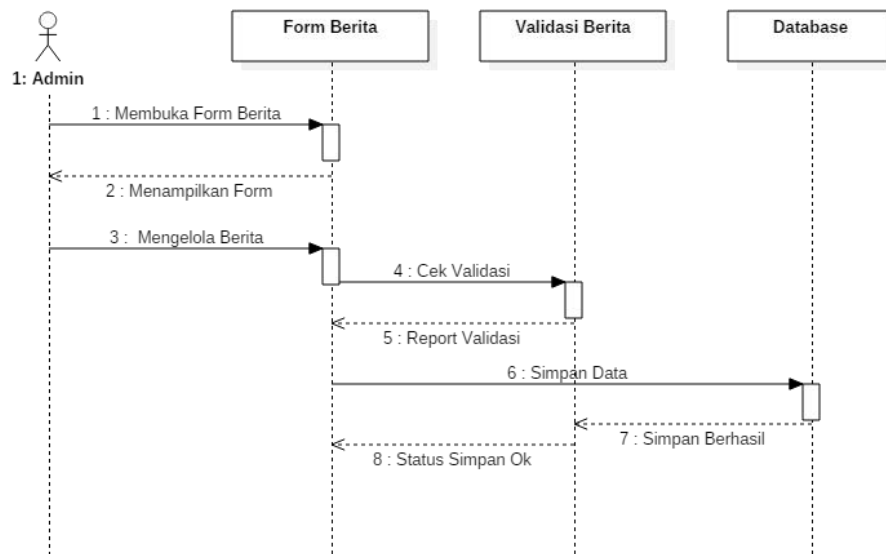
1: Admin

Form Berita

Validasi Berita

Database

1 : Membuka Form Berita

2 : Menampilkan Form

3 : Mengelola Berita

4 : Cek Validasi

5 : Report Validasi

6 : Simpan Data

7 : Simpan Berhasil

8 : Status Simpan Ok